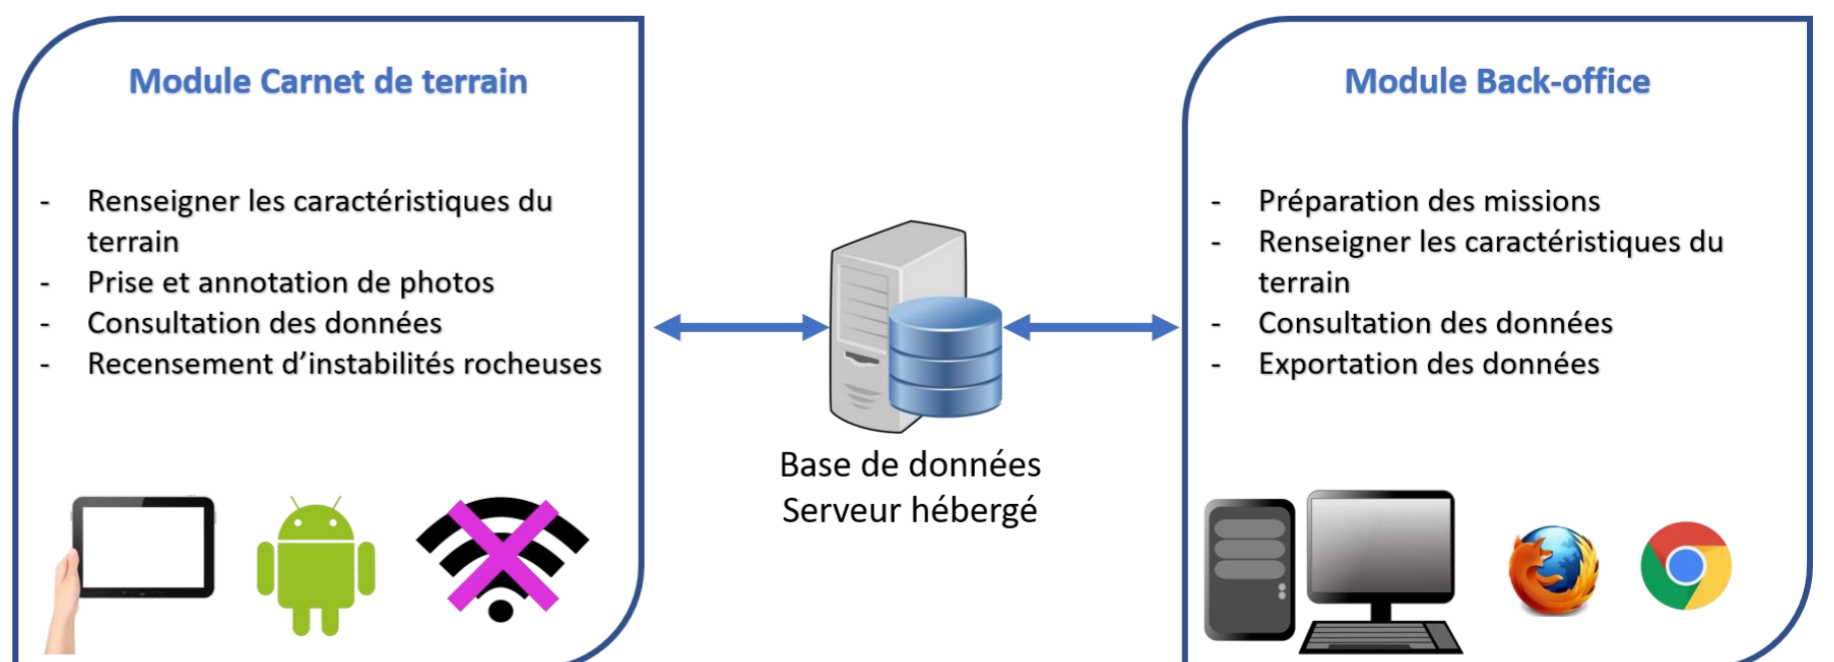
Module Carnet de terrain

- Renseigner les caractéristiques du terrain
- Prise et annotation de photos
- Consultation des données
- Recensement d'instabilités rocheuses

Base de données
Serveur hébergé

Module Back-office

- Préparation des missions
- Renseigner les caractéristiques du terrain
- Consultation des données
- Exportation des données